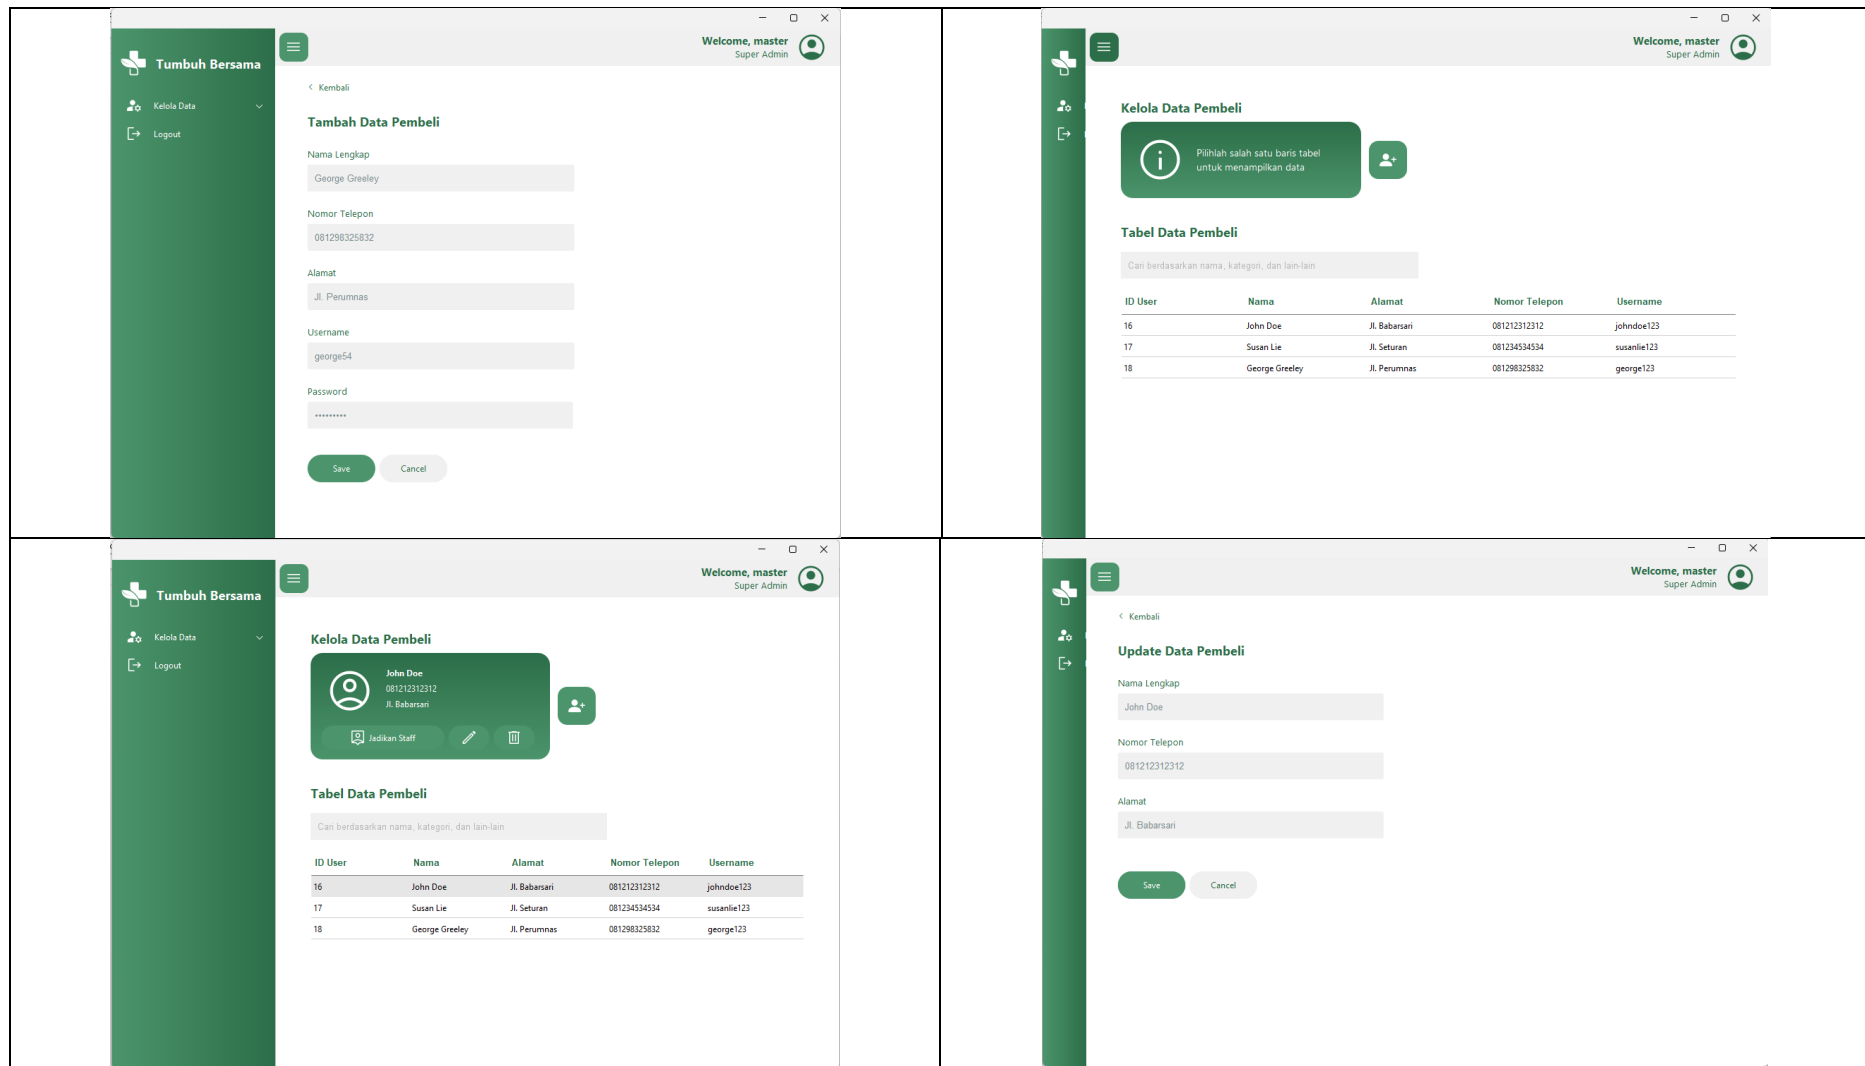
Tumbuh Bersama

Kelola Data

Logout

Welcome, master
Super Admin

Kembali

Tambah Data Pembeli

Nama Lengkap

George Greeley

Nomor Telepon

081298325832

Alamat

Jl. Perumnas

Username

george54

Password

•••••••••

Save

Cancel

Welcome, master
Super Admin

Kelola Data Pembeli

Pilihlah salah satu baris tabel untuk menampilkan data

Tabel Data Pembeli

Cari berdasarkan nama, kategori, dan lain-lain

| ID User | Nama | Alamat | Nomor Telepon | Username |
|---|---|---|---|---|
| 16 | John Doe | Jl. Babarsari | 081212312312 | johndoe123 |
| 17 | Susan Lie | Jl. Seturan | 081234534534 | susanlie123 |
| 18 | George Greeley | Jl. Perumnas | 081298325832 | george123 |

Tumbuh Bersama

Kelola Data

Logout

Welcome, master
Super Admin

Kelola Data Pembeli

John Doe
081212312312
Jl. Babarsari

Jadikan Staff

Tabel Data Pembeli

Cari berdasarkan nama, kategori, dan lain-lain

| ID User | Nama | Alamat | Nomor Telepon | Username |
|---|---|---|---|---|
| 16 | John Doe | Jl. Babarsari | 081212312312 | johndoe123 |
| 17 | Susan Lie | Jl. Seturan | 081234534534 | susanlie123 |
| 18 | George Greeley | Jl. Perumnas | 081298325832 | george123 |

Welcome, master
Super Admin

Kembali

Update Data Pembeli

Nama Lengkap

John Doe

Nomor Telepon

081212312312

Alamat

Jl. Babarsari

Save

Cancel